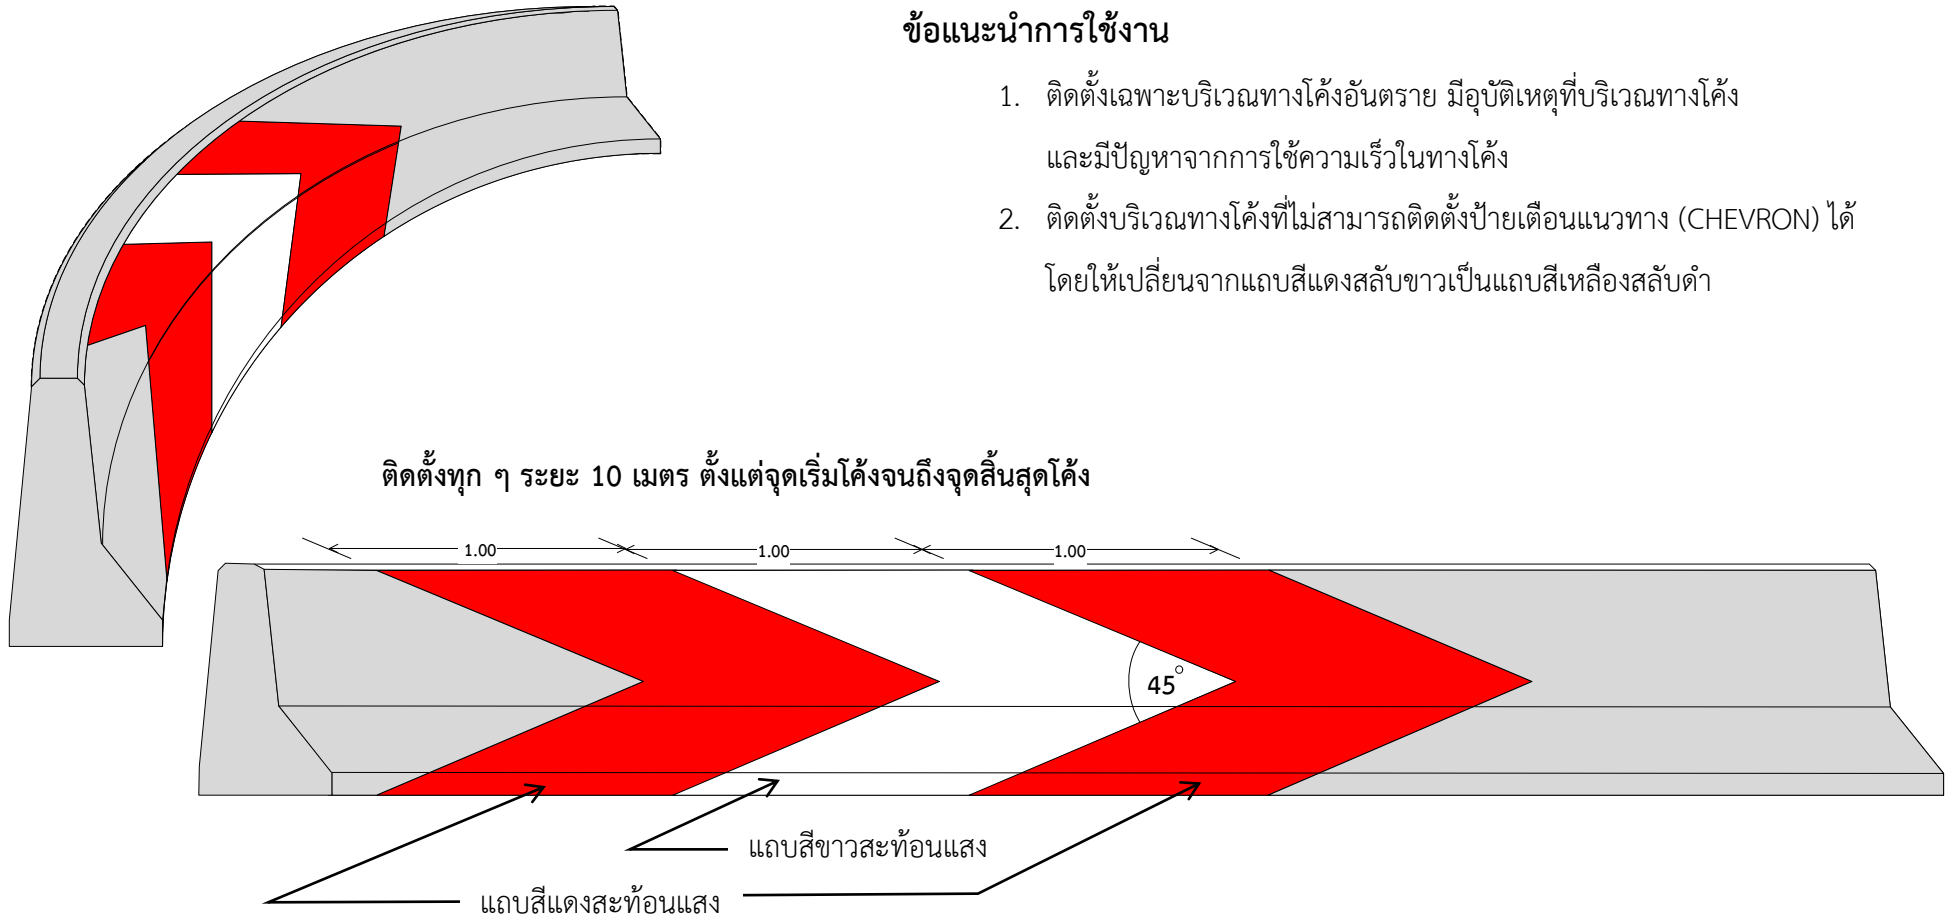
ข้อแนะนำการใช้งาน

1. ติดตั้งเฉพาะบริเวณทางโค้งอันตราย มีอุบัติเหตุที่บริเวณทางโค้ง และมีปัญหาจากการใช้ความเร็วในทางโค้ง

2. ติดตั้งบริเวณทางโค้งที่ไม่สามารถติดตั้งป้ายเตือนแนวทาง (CHEVRON) ได้ โดยให้เปลี่ยนจากแถบสีแดงสลับขาวเป็นแถบสีเหลืองสลับดำ

ติดตั้งทุก ๆ ระยะ 10 เมตร ตั้งแต่จุดเริ่มโค้งจนถึงจุดสิ้นสุดโค้ง

1.00
1.00
1.00

$45^\circ$

แถบสีขาวสะท้อนแสง

แถบสีแดงสะท้อนแสง